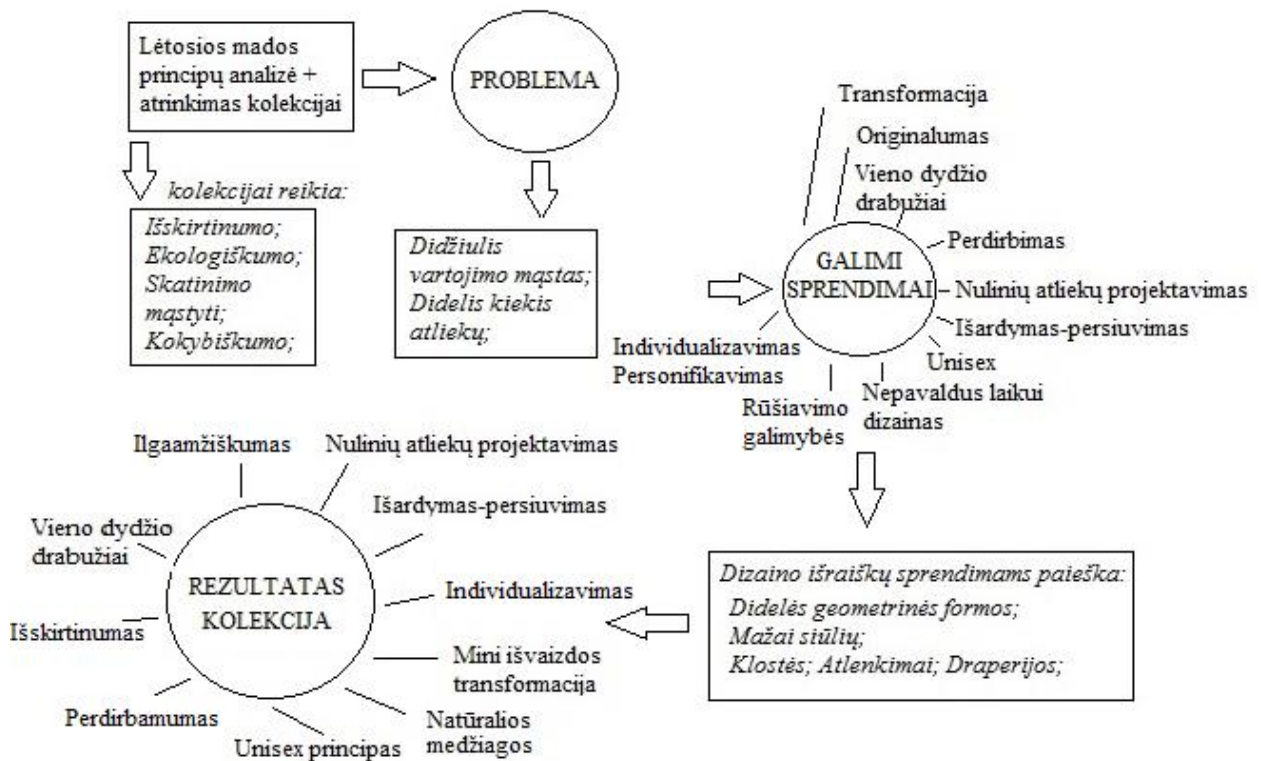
Lėtosios mados principų analizė + atrinkimas kolekcijai

PROBLEMA

kolekcijai reikia:

Išskirtinumo;
Ekologiškumo;
Skatinimo mąstyti;
Kokybiškumo;

Didžiulis vartojimo mąstas;
Didelis kiekis atliekų;

Transformacija

Originalumas

Vieno dydžio drabužiai

Perdirbimas

GALIMI SPRENDIMAI

Nulinių atliekų projektavimas

Išardymas-persiuvimas

Unisex

Nepavaldus laikui dizainas

Rūšiavimo galimybės

Individualizavimas
Personifikavimas

Ilgaamžiškumas

Nulinių atliekų projektavimas

Išardymas-persiuvimas

Vieno dydžio drabužiai

REZULTATAS KOLEKCIJA

Individualizavimas

Išskirtinumas

Mini išvaizdos transformacija

Perdirbamumas

Unisex principas

Natūralios medžiagos

Dizaino išraiškų sprendimams paieška:
Didelės geometrinės formos;
Mažai siūlių;
Klostės; Atlenkimai; Draperijos;